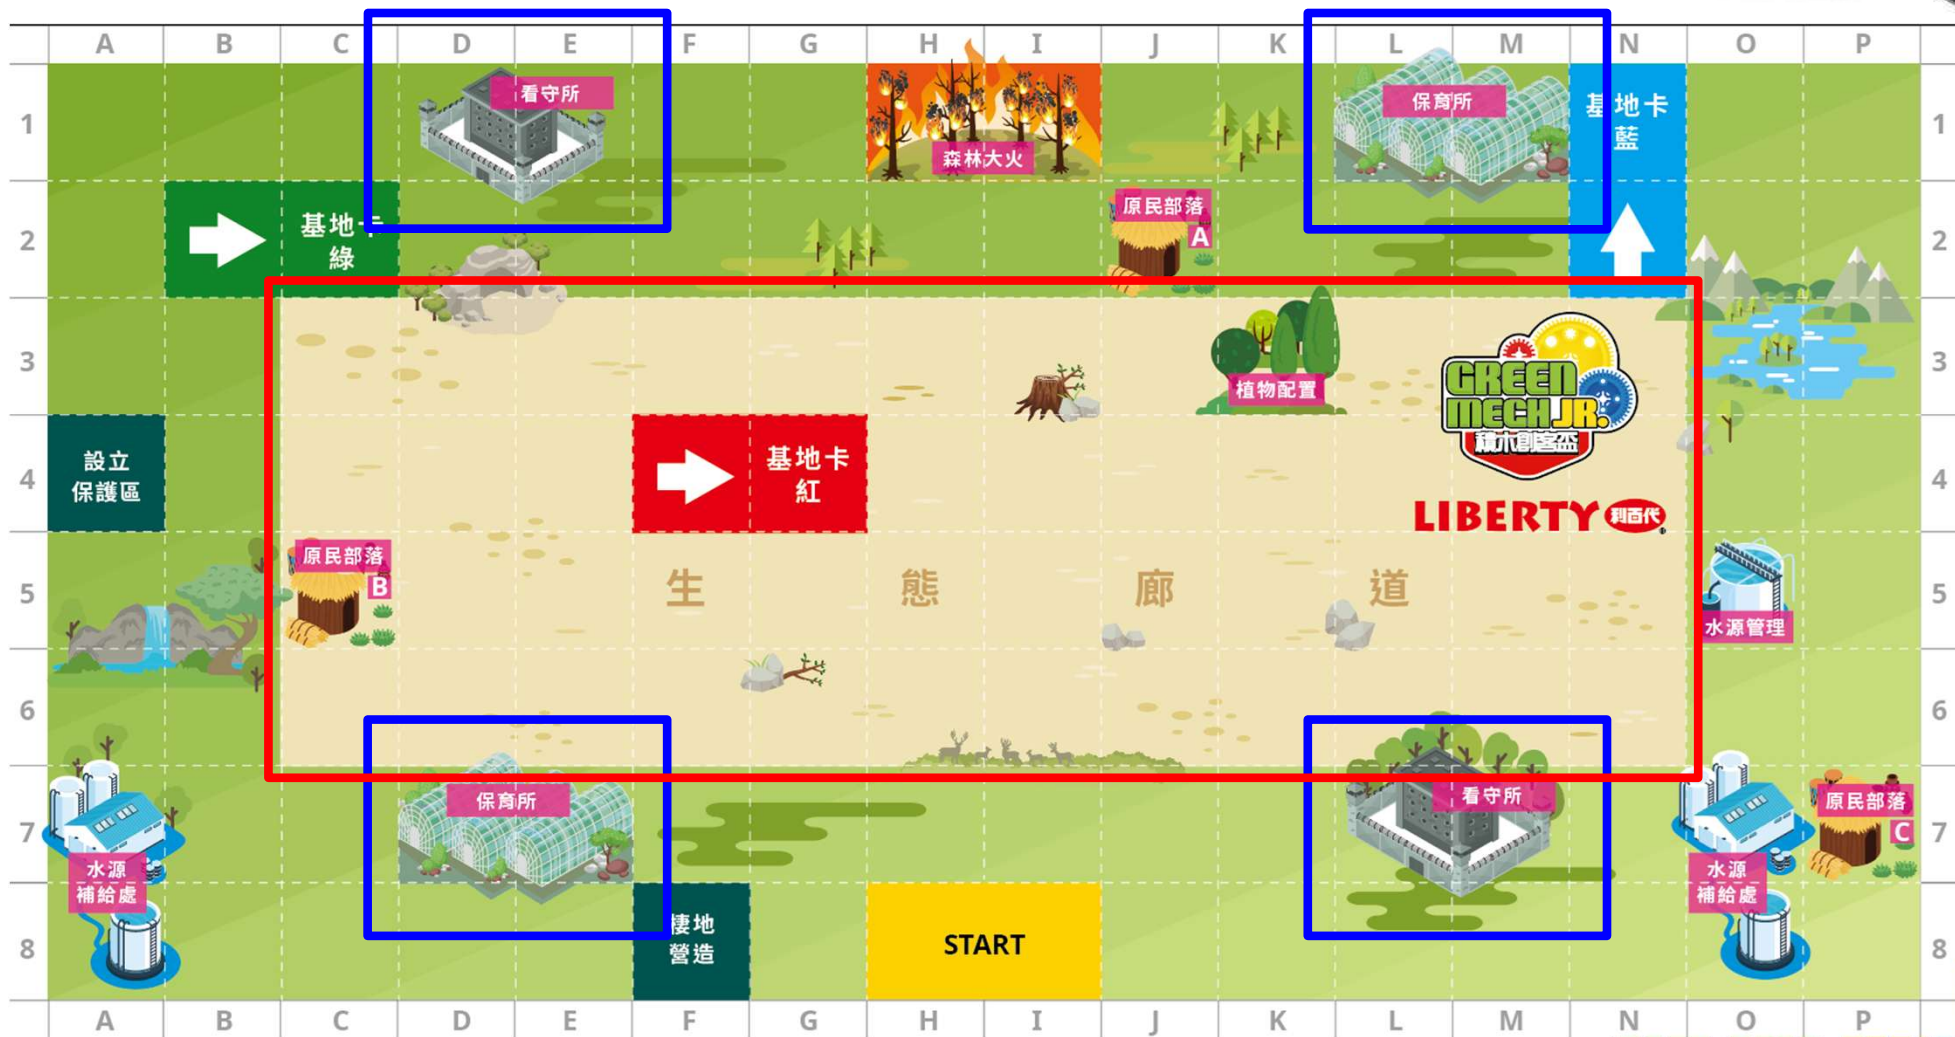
A B C D E F G H I J K L M N O P

1 2 3 4 5 6 7 8

看守所

森林大火

保育所

基地卡
藍

基地卡
綠

原民部落
A

植物配置

GREEN MECH JR.
積木創意盃

LIBERTY 利百代

設立
保護區

基地卡
紅

原民部落
B

生 態 廊 道

水源管理

保育所

看守所

原民部落
C

水源
補給處

水源
補給處

棲地
營造

START

A B C D E F G H I J K L M N O P

1 2 3 4 5 6 7 8